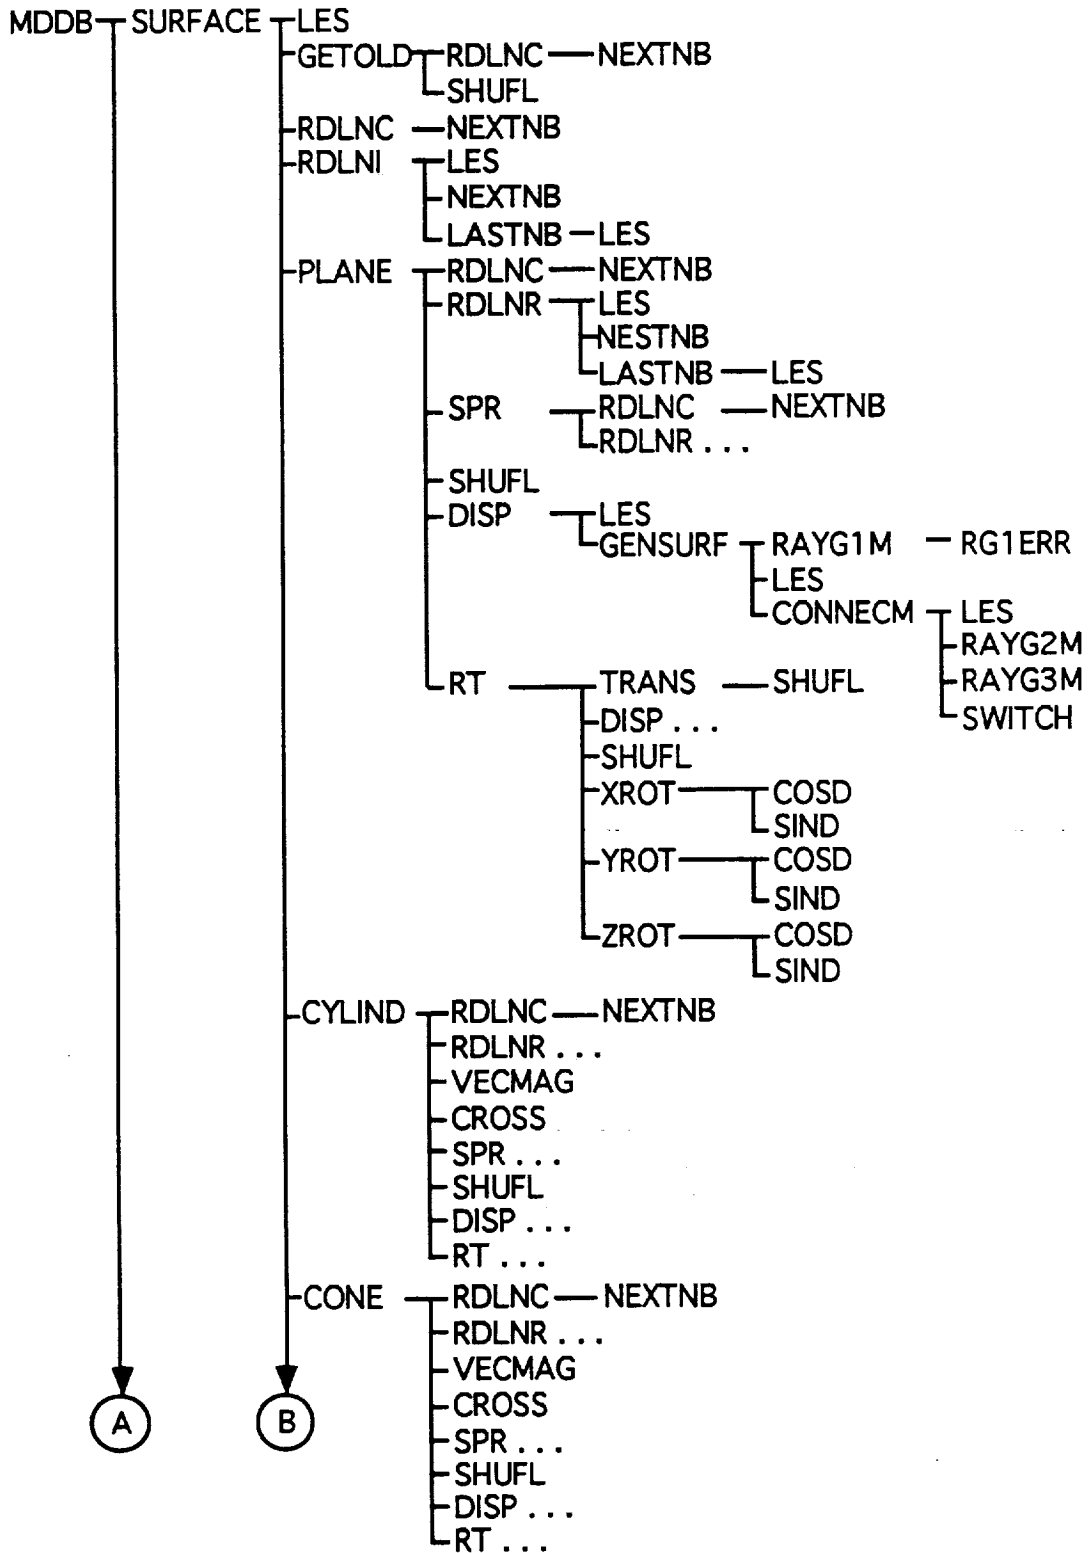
MDDB SURFACE LES
GETOLD RDLNC NEXTNB
SHUFL
RDLNC NEXTNB
RDLNI LES
NEXTNB
LASTNB LES
PLANE RDLNC NEXTNB
RDLNR LES
NESTNB
LASTNB LES
SPR RDLNC NEXTNB
RDLNR . . .
SHUFL
DISP LES
GENSURF RAYG1M RG1ERR
LES
CONNECM LES
RAYG2M
RAYG3M
SWITCH
RT TRANS SHUFL
DISP . . .
SHUFL
XROT COSD
SIND
YROT COSD
SIND
ZROT COSD
SIND
CYLIND RDLNC NEXTNB
RDLNR . . .
VECMAG
CROSS
SPR . . .
SHUFL
DISP . . .
RT . . .
CONE RDLNC NEXTNB
RDLNR . . .
VECMAG
CROSS
SPR . . .
SHUFL
DISP . . .
RT . . .
A
B